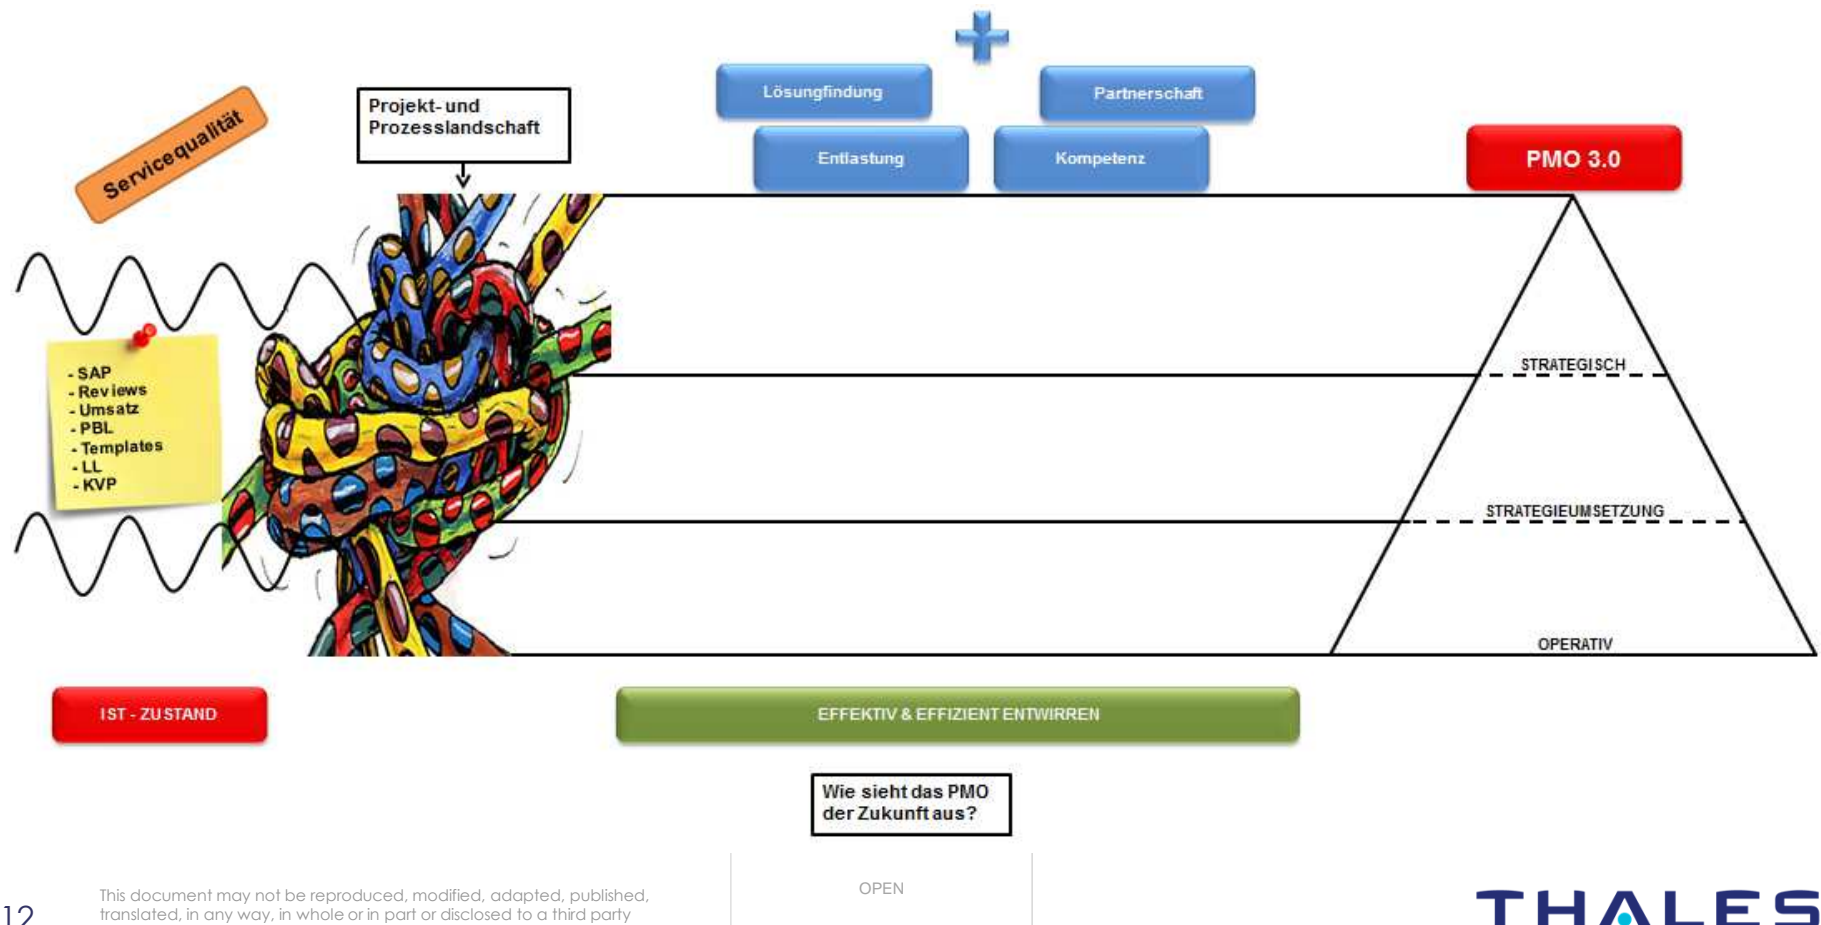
Servicequalität

Projekt- und Prozesslandschaft

Lösungfindung

Partnerschaft

Entlastung

Kompetenz

PMO 3.0

- SAP
- Reviews
- Umsatz
- PBL
- Templates
- LL
- KVP

STRATEGISCH

STRATEGIEUMSETZUNG

OPERATIV

IST - ZUSTAND

EFFEKTIV & EFFIZIENT ENTWIRREN

Wie sieht das PMO der Zukunft aus?

12

This document may not be reproduced, modified, adapted, published, translated, in any way, in whole or in part or disclosed to a third party

OPEN

THALES